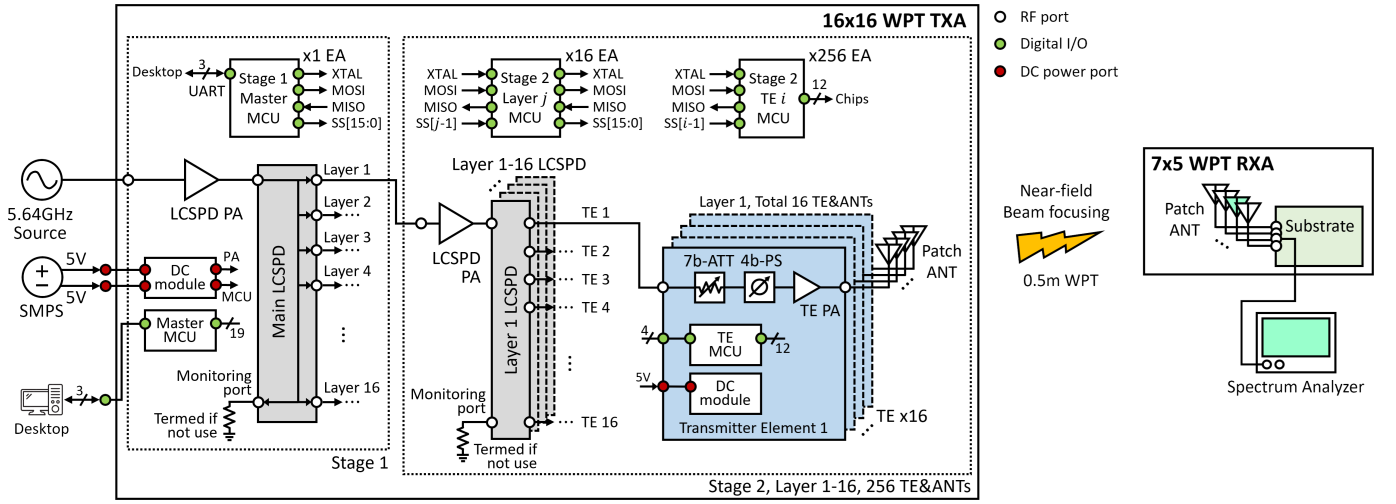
16x16 WPT TXA

RF port
Digital I/O
DC power port

x1 EA
Desktop 3
UART
Stage 1 Master MCU
XTAL
MOSI
MISO
SS[15:0]

x16 EA
XTAL
MOSI
MISO
SS[$j$-1]
Stage 2 Layer $j$ MCU
XTAL
MOSI
MISO
SS[15:0]

x256 EA
XTAL
MOSI
MISO
SS[$i$-1]
Stage 2 TE $i$ MCU
12
Chips

5.64GHz Source
LCSPD PA
Main LCSPD
Layer 1
Layer 2
Layer 3
Layer 4
Layer 16
5V
5V
SMPS
DC module
PA
MCU
Master MCU
19
3
Desktop
Monitoring port
Termed if not use
Stage 1

Layer 1-16 LCSPD
LCSPD PA
Layer 1 LCSPD
TE 1
TE 2
TE 3
TE 4
TE 16
Monitoring port
Termed if not use
Layer 1, Total 16 TE&ANTs
7b-ATT
4b-PS
TE PA
4
TE MCU
12
5V
DC module
Transmitter Element 1
TE x16
Patch ANT
Stage 2, Layer 1-16, 256 TE&ANTs

Near-field Beam focusing
0.5m WPT

7x5 WPT RXA
Patch ANT
Substrate
Spectrum Analyzer